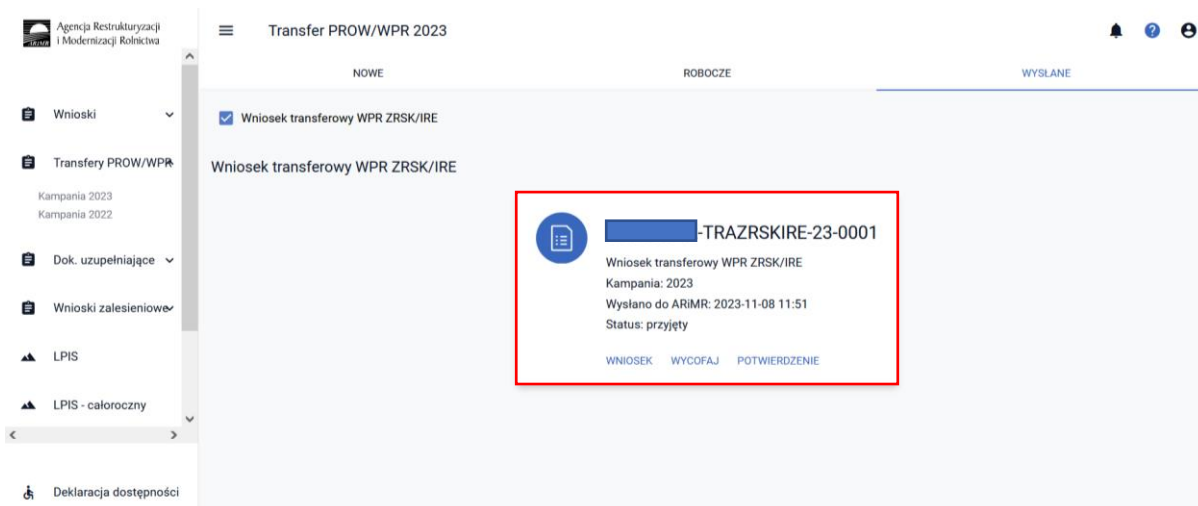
Agencja Restrukturyzacji i Modernizacji Rolnictwa

Wnioski

Transfery PROW/WPR

Kampania 2023
Kampania 2022

Dok. uzupełniające

Wnioski zalesieniowe

LPIS

LPIS - całoroczny

Deklaracja dostępności

Transfer PROW/WPR 2023

NOWE

ROBOCZE

WYSŁANE

Wniosek transferowy WPR ZRSK/IRE

Wniosek transferowy WPR ZRSK/IRE

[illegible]-TRAZRSKIRE-23-0001

Wniosek transferowy WPR ZRSK/IRE
Kampania: 2023
Wysłano do ARiMR: 2023-11-08 11:51
Status: przyjęty

WNIOSEK WYCOFAJ POTWIERDZENIE